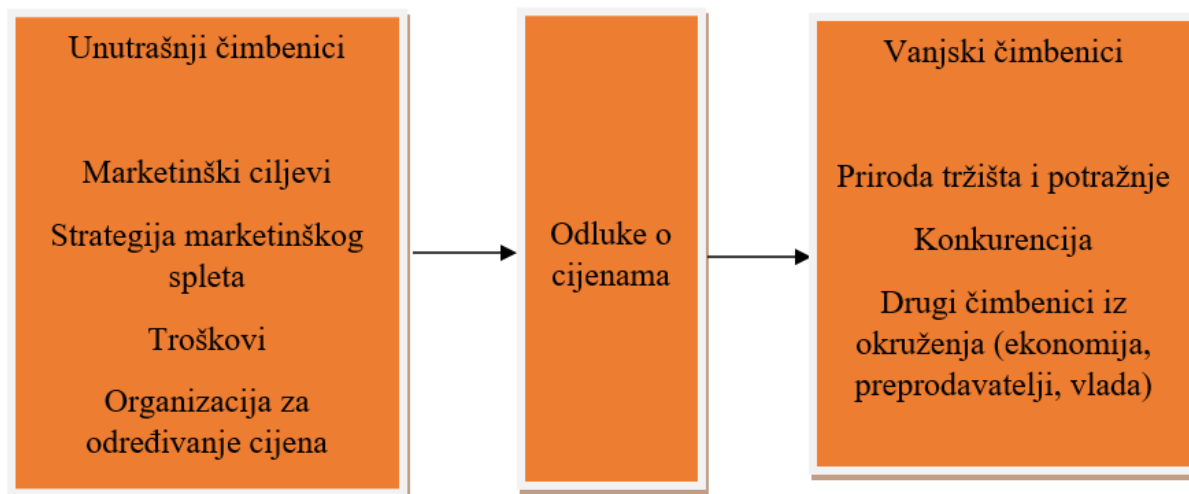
Unutrašnji čimbenici

Marketinški ciljevi

Strategija marketinškog spleta

Troškovi

Organizacija za određivanje cijena

Odluke o cijenama

Vanjski čimbenici

Priroda tržišta i potražnje

Konkurencija

Drugi čimbenici iz okruženja (ekonomija, preprodavatelji, vlada)